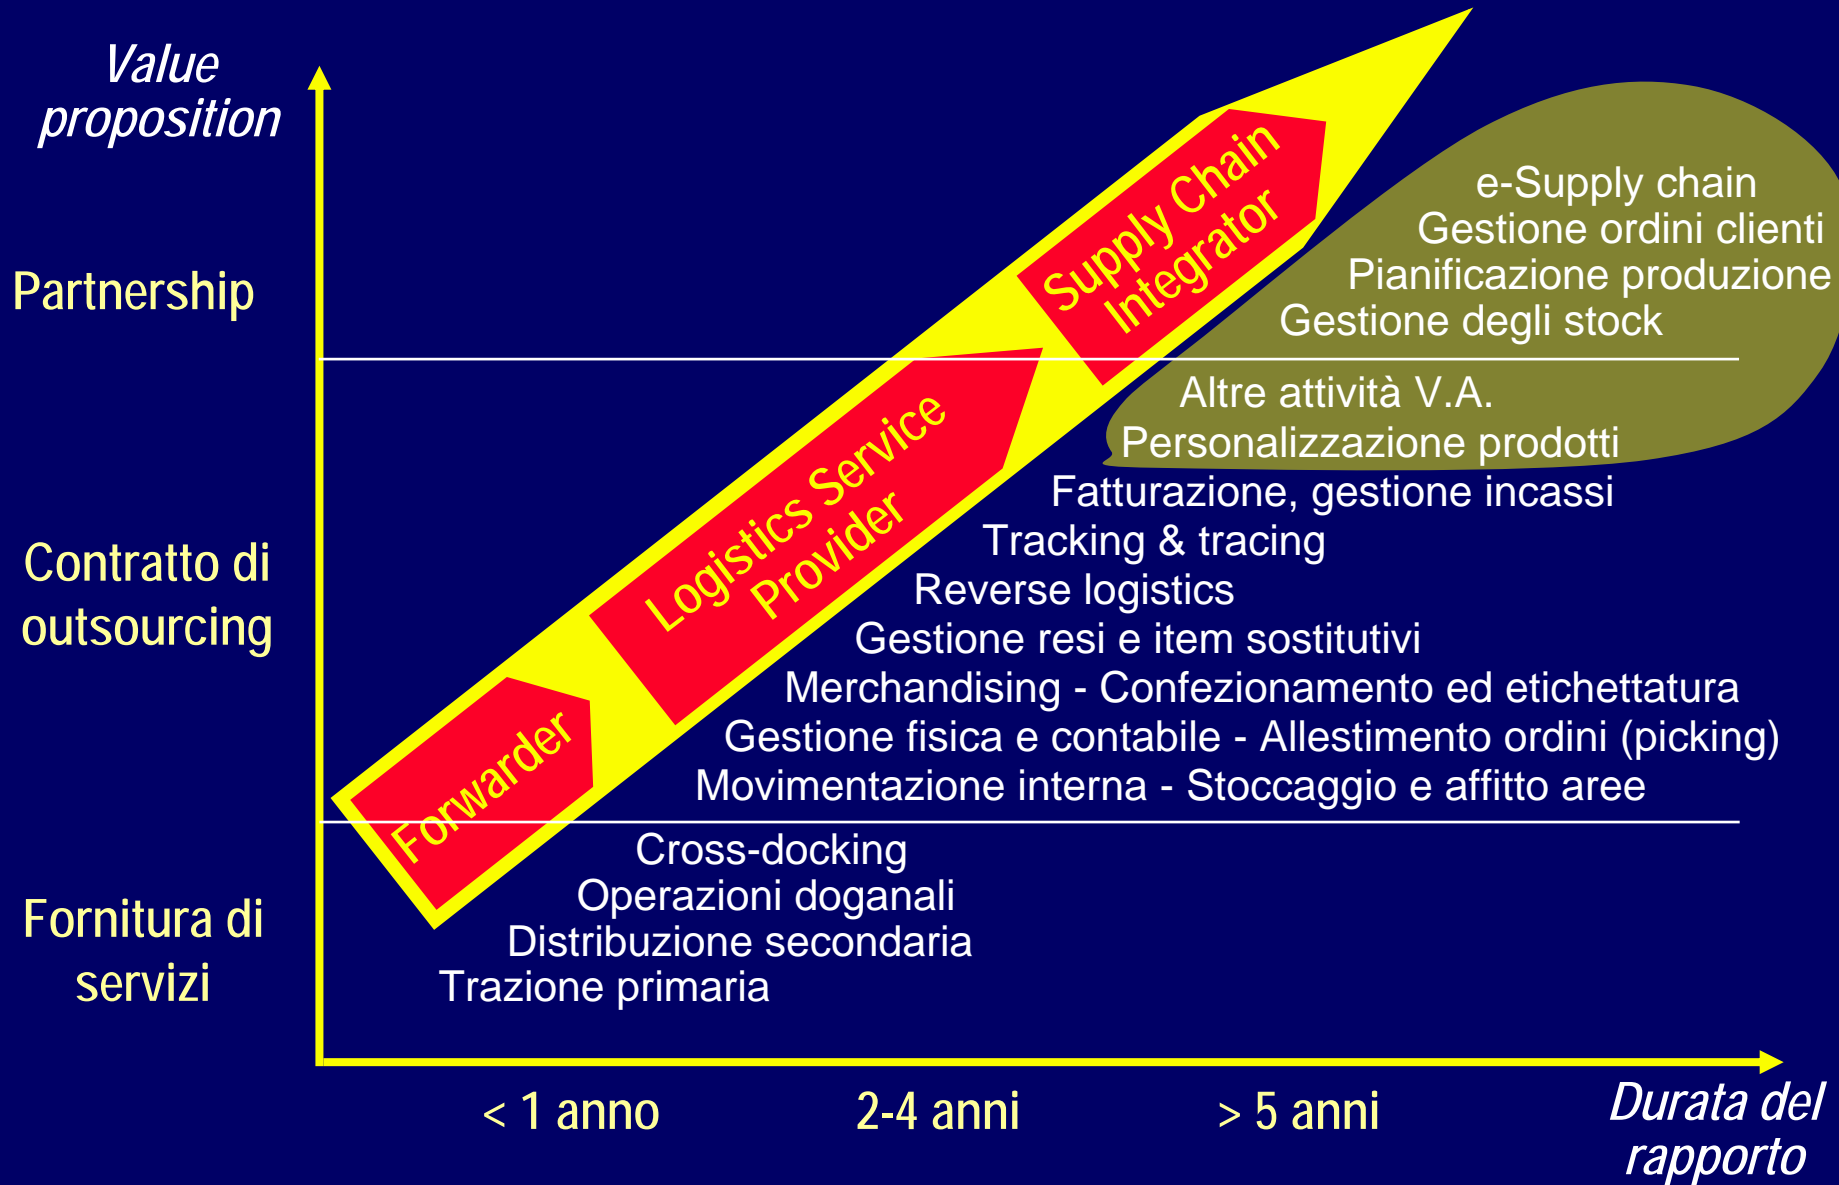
Value proposition

Partnership

Contratto di outsourcing

Fornitura di servizi

Supply Chain Integrator

Logistics Service Provider

Forwarder

e-Supply chain
Gestione ordini clienti
Pianificazione produzione
Gestione degli stock
Altre attività V.A.
Personalizzazione prodotti
Fatturazione, gestione incassi
Tracking & tracing
Reverse logistics
Gestione resi e item sostitutivi
Merchandising - Confezionamento ed etichettatura
Gestione fisica e contabile - Allestimento ordini (picking)
Movimentazione interna - Stoccaggio e affitto aree
Cross-docking
Operazioni doganali
Distribuzione secondaria
Trazione primaria

< 1 anno

2-4 anni

> 5 anni

Durata del rapporto